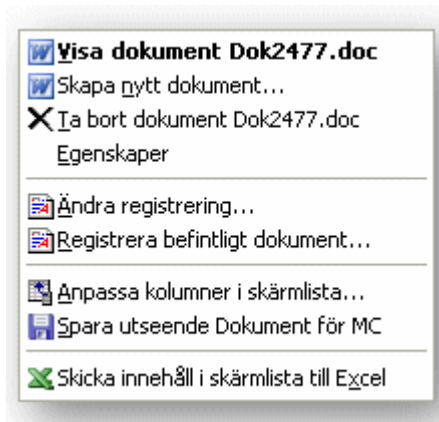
Visa dokument Dok2477.doc
Skapa nytt dokument...
Ta bort dokument Dok2477.doc
Egenskaper

Ändra registrering...
Registrera befintligt dokument...

Anpassa kolumner i skärmlista...
Spara utseende Dokument för MC

Skicka innehåll i skärmlista till Excel